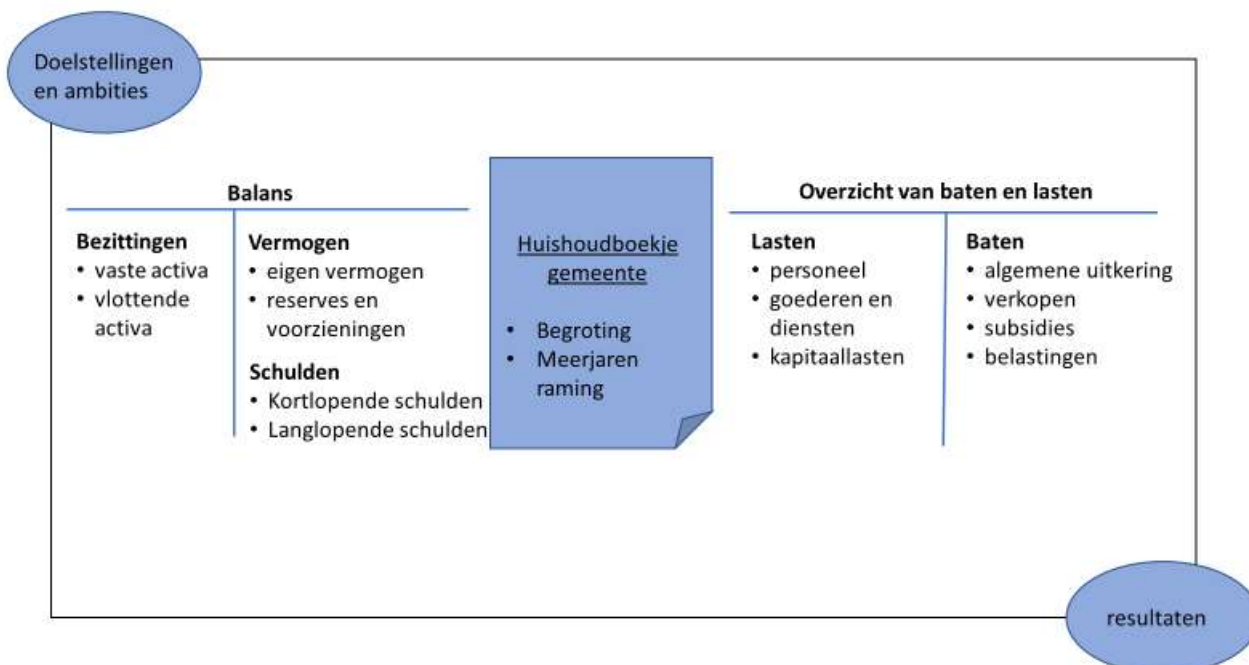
Doelstellingen en ambities

Balans

Bezittingen
• vaste activa
• vlottende activa

Vermogen
• eigen vermogen
• reserves en voorzieningen

Schulden
• Kortlopende schulden
• Langlopende schulden

Huishoudboekje gemeente

• Begroting
• Meerjaren raming

Overzicht van baten en lasten

Lasten
• personeel
• goederen en diensten
• kapitaallasten

Baten
• algemene uitkering
• verkopen
• subsidies
• belastingen

resultaten